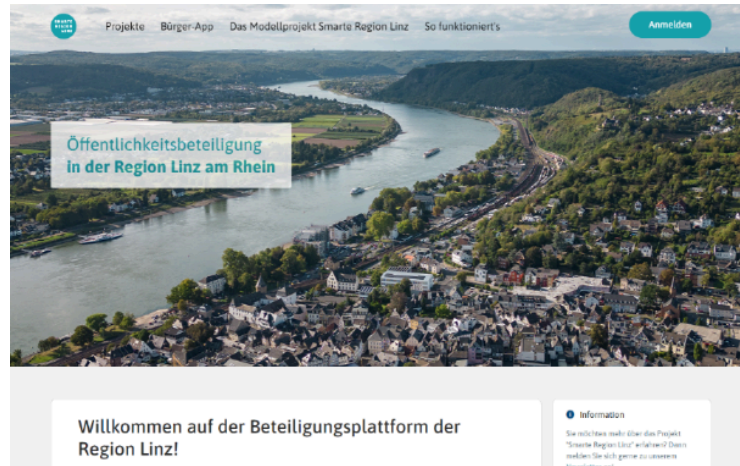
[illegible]

Projekte Bürger-App Das Modellprojekt Smarte Region Linz So funktioniert's

Anmelden

Öffentlichkeitsbeteiligung in der Region Linz am Rhein

Willkommen auf der Beteiligungsplattform der Region Linz!

Information

Sie möchten mehr über das Projekt "Smarte Region Linz" erfahren? Dann melden Sie sich gerne zu unserem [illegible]